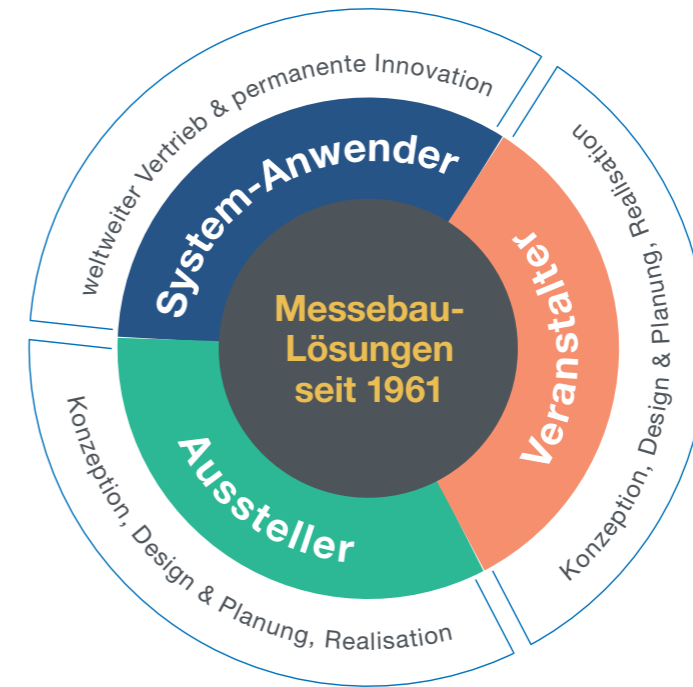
Messebau-Lösungen seit 1961

System-Anwender

weltweiter Vertrieb & permanente Innovation

Veranstalter

Konzeption, Design & Planung, Realisation

Aussteller

Konzeption, Design & Planung, Realisation